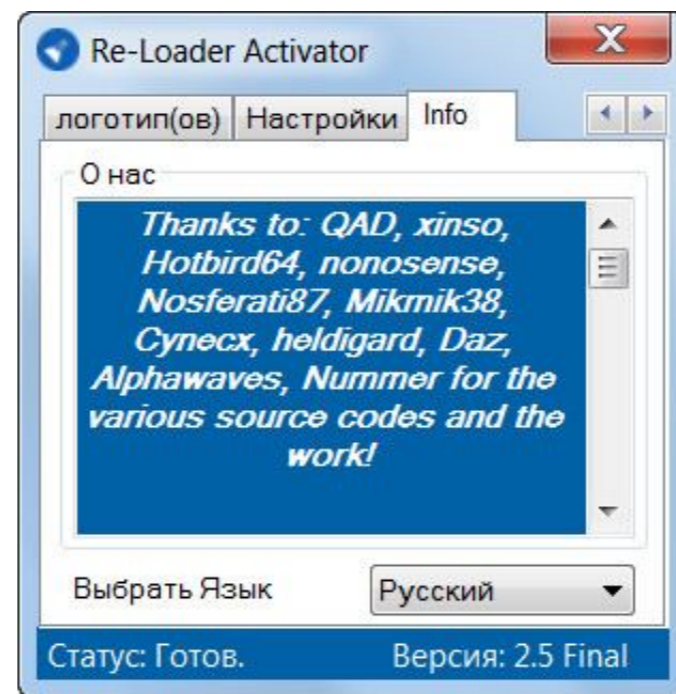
Re-Loader Activator

логотип(ов) Настройки Info

О нас

Thanks to: QAD, xinso, Hotbird64, nonosense, Nosferati87, Mikmik38, Cynecx, heldigard, Daz, Alphawaves, Nummer for the various source codes and the work!

Выбрать Язык Русский

Статус: Готов. Версия: 2.5 Final